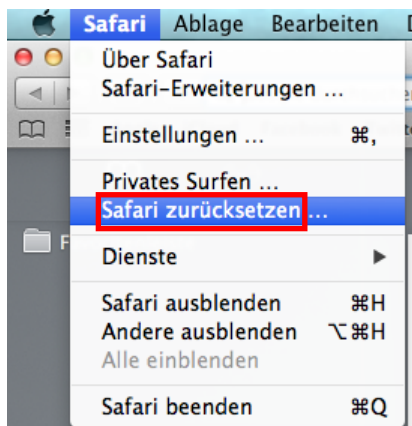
Safari Ablage Bearbeiten

Über Safari
Safari-Erweiterungen ...

Einstellungen ... ⌘,

Privates Surfen ...
Safari zurücksetzen ...

Dienste ▶

Safari ausblenden ⌘H
Andere ausblenden ⌥⌘H
Alle einblenden

Safari beenden ⌘Q